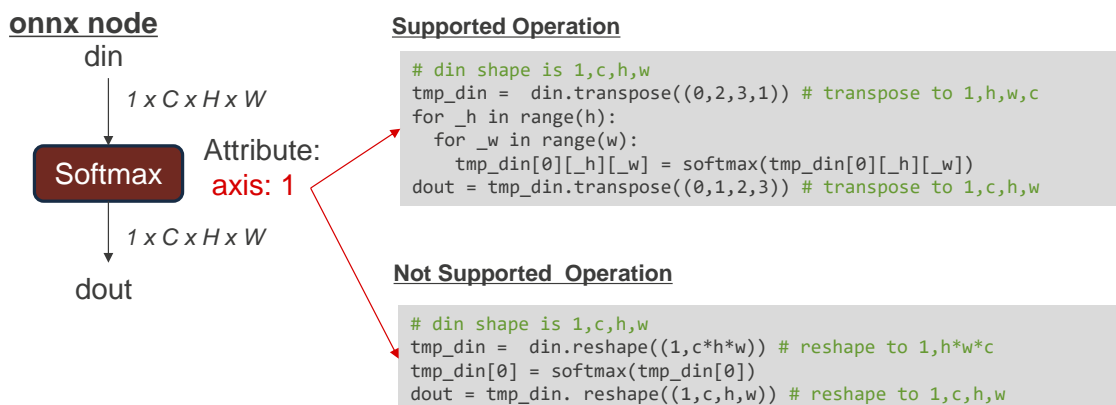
onnx node

din

1 x C x H x W

Softmax

Attribute:
axis: 1

1 x C x H x W

dout

Supported Operation

```
# din shape is 1,c,h,w
tmp_din =  din.transpose((0,2,3,1)) # transpose to 1,h,w,c
for _h in range(h):
  for _w in range(w):
    tmp_din[0][_h][_w] = softmax(tmp_din[0][_h][_w])
dout = tmp_din.transpose((0,1,2,3)) # transpose to 1,c,h,w
```

Not Supported  Operation

```
# din shape is 1,c,h,w
tmp_din =  din.reshape((1,c*h*w)) # reshape to 1,h*w*c
tmp_din[0] = softmax(tmp_din[0])
dout = tmp_din. reshape((1,c,h,w)) # reshape to 1,c,h,w
```